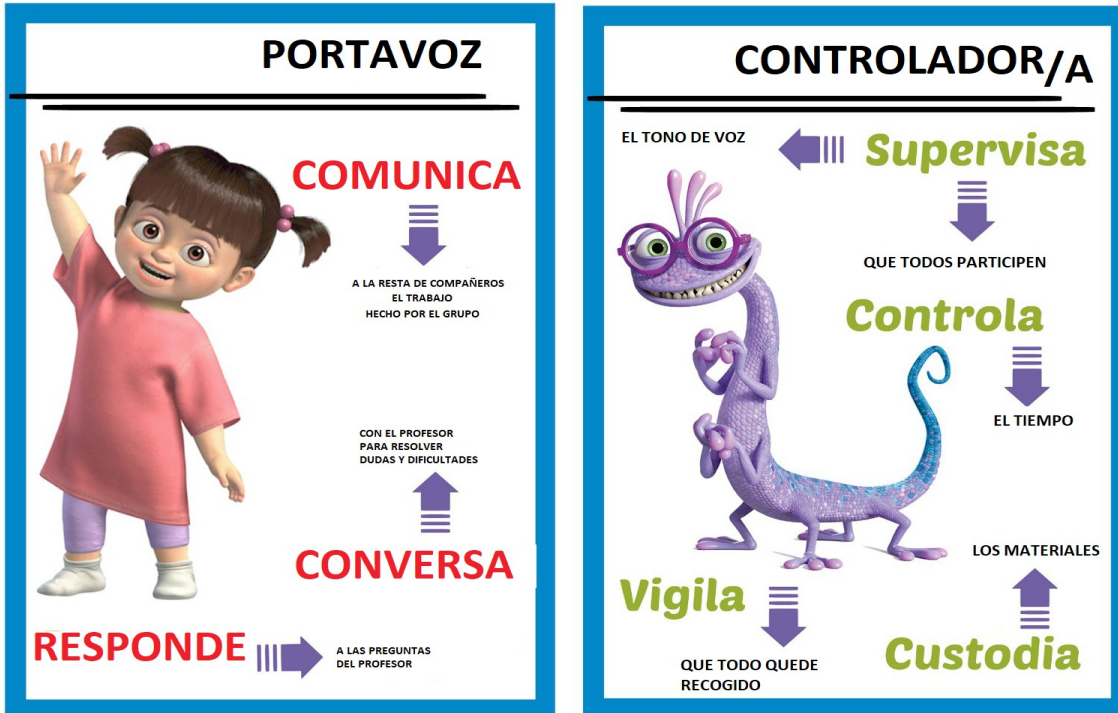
PORTAVOZ

COMUNICA

A LA RESTA DE COMPAÑEROS
EL TRABAJO
HECHO POR EL GRUPO

CON EL PROFESOR
PARA RESOLVER
DUDAS Y DIFICULTADES

CONVERSA

RESPONDE

A LAS PREGUNTAS
DEL PROFESOR

CONTROLADOR/A

EL TONO DE VOZ

Supervisa

QUE TODOS PARTICIPEN

Controla

EL TIEMPO

LOS MATERIALES

Vigila

Custodia

QUE TODO QUEDE
RECOGIDO